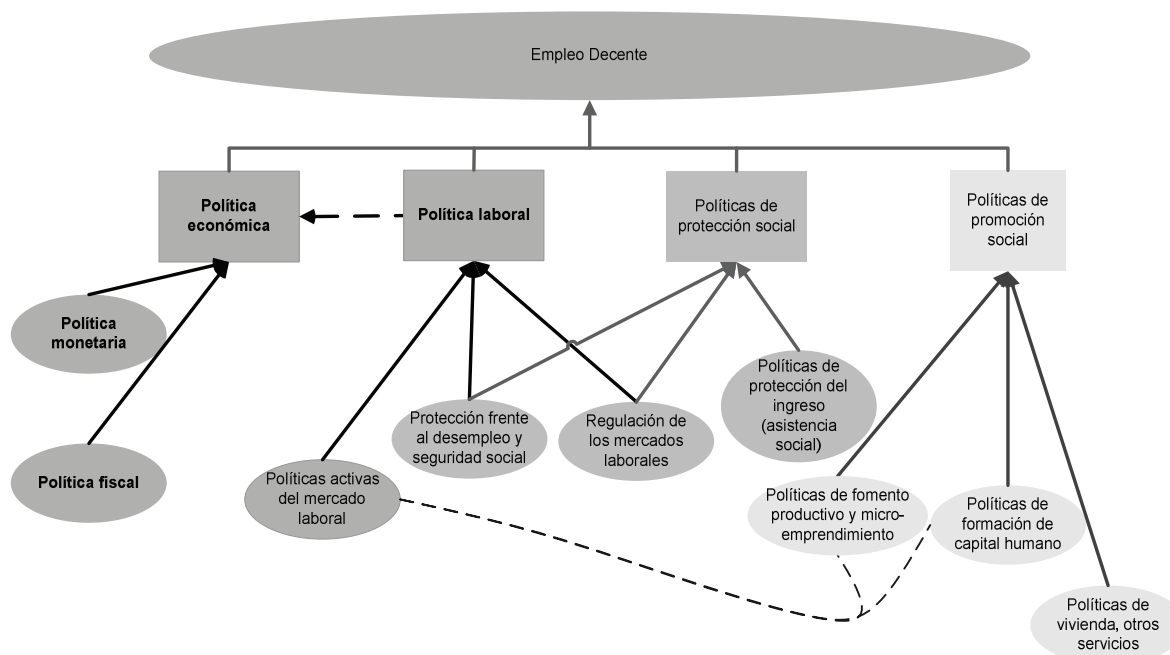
Empleo Decente

Política económica

Política laboral

Políticas de protección social

Políticas de promoción social

Política monetaria

Política fiscal

Políticas activas del mercado laboral

Protección frente al desempleo y seguridad social

Regulación de los mercados laborales

Políticas de protección del ingreso (asistencia social)

Políticas de fomento productivo y microemprendimiento

Políticas de formación de capital humano

Políticas de vivienda, otros servicios